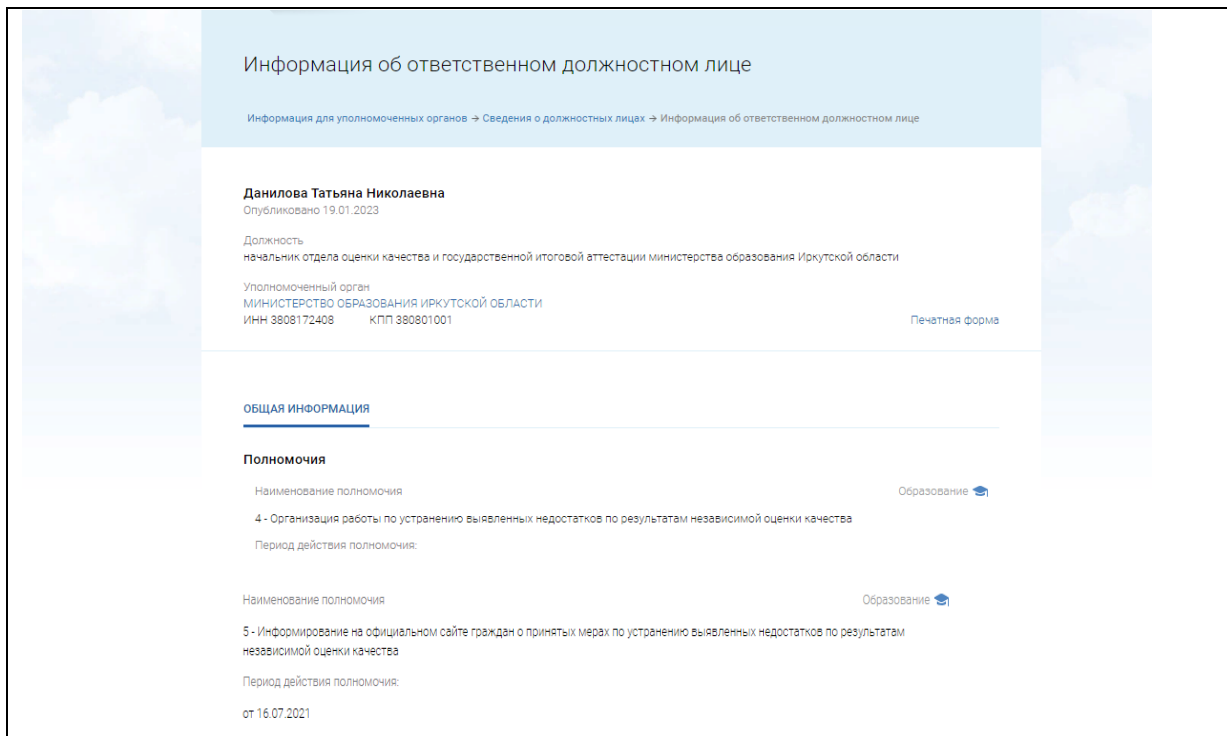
Информация об ответственном должностном лице

Информация для уполномоченных органов → Сведения о должностных лицах → Информация об ответственном должностном лице

Данилова Татьяна Николаевна
Опубликовано 19.01.2023

Должность
начальник отдела оценки качества и государственной итоговой аттестации министерства образования Иркутской области

Уполномоченный орган
МИНИСТЕРСТВО ОБРАЗОВАНИЯ ИРКУТСКОЙ ОБЛАСТИ
ИНН 3808172408 КПП 380801001

Печатная форма

ОБЩАЯ ИНФОРМАЦИЯ

Полномочия

Наименование полномочия

Образование

4 - Организация работы по устранению выявленных недостатков по результатам независимой оценки качества

Период действия полномочия:

Наименование полномочия

Образование

5 - Информирование на официальном сайте граждан о принятых мерах по устранению выявленных недостатков по результатам независимой оценки качества

Период действия полномочия:

от 16.07.2021